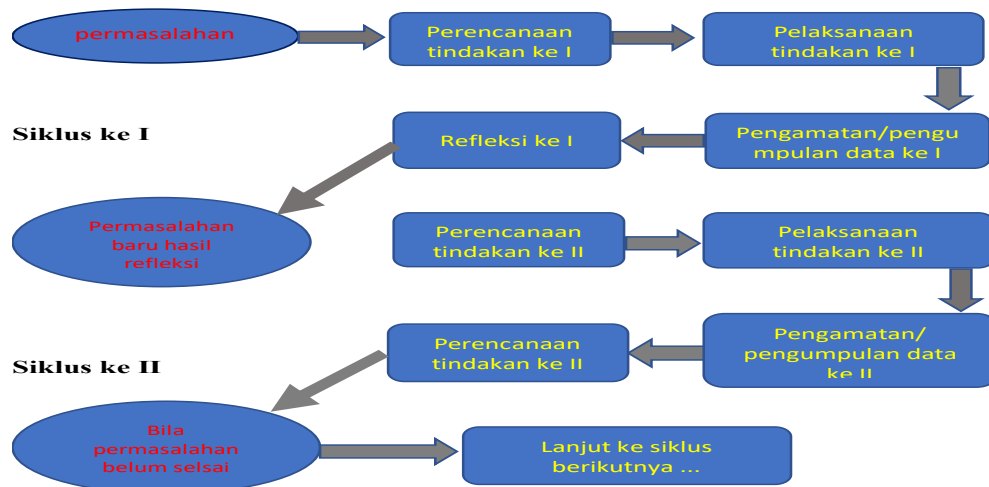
permasalahan

Perencanaan tindakan ke I

Pelaksanaan tindakan ke I

Siklus ke I

Refleksi ke I

Pengamatan/pengumpulan data ke I

Permasalahan baru hasil refleksi

Perencanaan tindakan ke II

Pelaksanaan tindakan ke II

Siklus ke II

Perencanaan tindakan ke II

Pengamatan/ pengumpulan data ke II

Bila permasalahan belum selsai

Lanjut ke siklus berikutnya ...